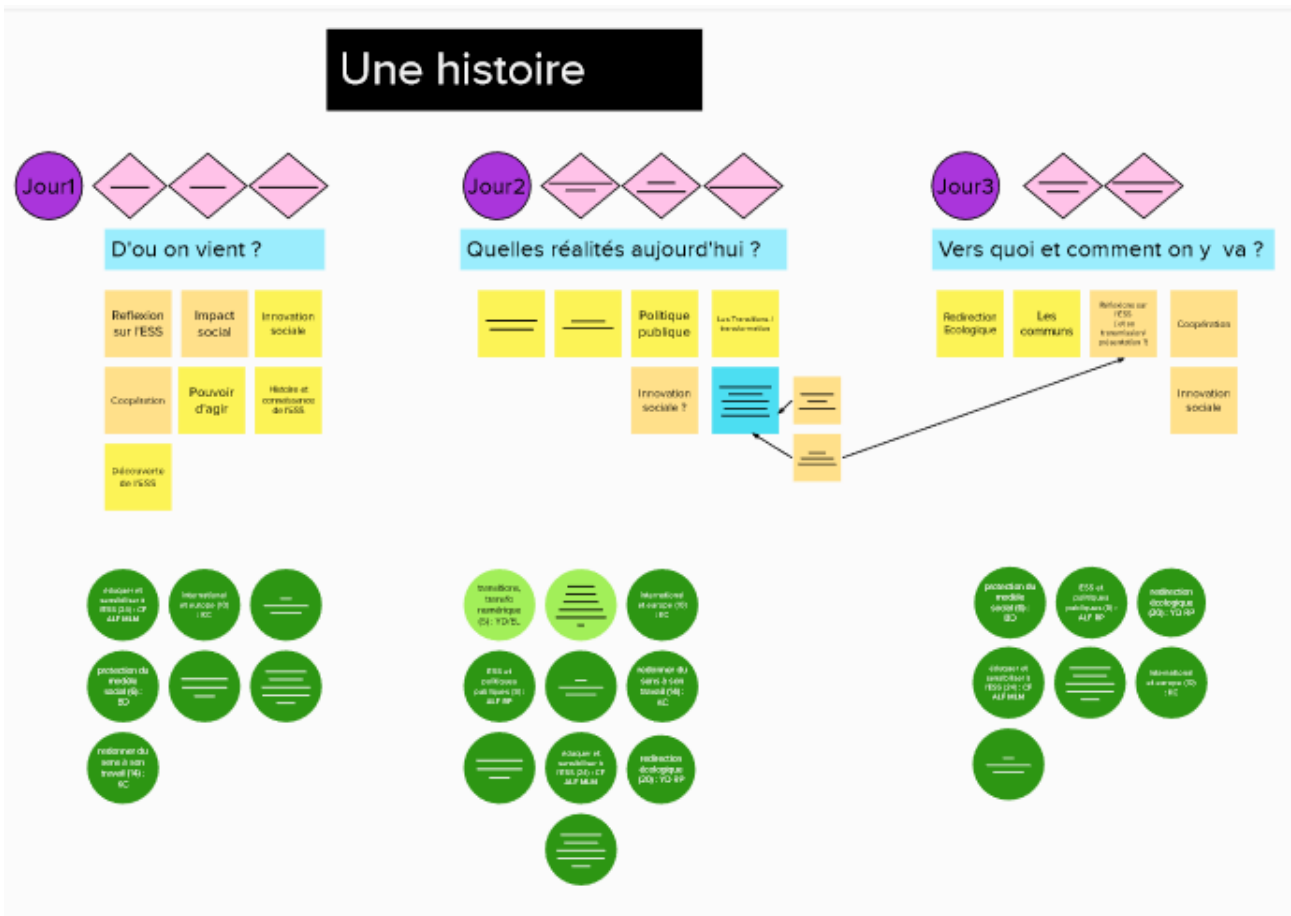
Une histoire

Jour1

D'ou on vient ?

Reflexion sur l'ESS

Impact social

Innovation sociale

Coopération

Pouvoir d'agir

Histoire et connaissance de l'ESS

Découverte de l'ESS

éduquer et sensibiliser à l'ESS (24) : CP ALF MLM

International et europe (10) : KC

protection du modèle social (6) : BD

redonner du sens à son travail (16) : KC

Jour2

Quelles réalités aujourd'hui ?

Politique publique

Les Transitions / transformation

Innovation sociale ?

transitions, transfo numérique (5) : YD/EL

International et europe (10) : KC

ESS et politiques publiques (9) : ALF RP

redonner du sens à son travail (16) : KC

éduquer et sensibiliser à l'ESS (24) : CP ALF MLM

redirection écologique (20) : YD RP

Jour3

Vers quoi et comment on y va ?

Redirection Ecologique

Les communs

Réflexions sur l'ESS (et se transformer/ présentation ?)

Coopération

Innovation sociale

protection du modèle social (6) : BD

ESS et politiques publiques (9) : ALF RP

redirection écologique (20) : YD RP

éduquer et sensibiliser à l'ESS (24) : CP ALF MLM

International et europe (10) : KC